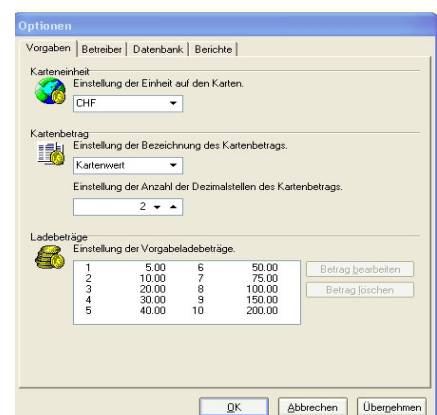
Optionen

Vorgaben | Betreiber | Datenbank | Berichte

Karteneinheit
Einstellung der Einheit auf den Karten.
CHF

Kartenbetrag
Einstellung der Bezeichnung des Kartenbetrags.
Kartenwert
Einstellung der Anzahl der Dezimalstellen des Kartenbetrags.
2

Ladebeträge
Einstellung der Vorgabeladebeträge.

| | | | |
|---|---|---|---|
| 1 | 5.00 | 6 | 50.00 |
| 2 | 10.00 | 7 | 75.00 |
| 3 | 20.00 | 8 | 100.00 |
| 4 | 30.00 | 9 | 150.00 |
| 5 | 40.00 | 10 | 200.00 |

Betrag bearbeiten
Betrag löschen

OK
Abbrechen
Übernehmen